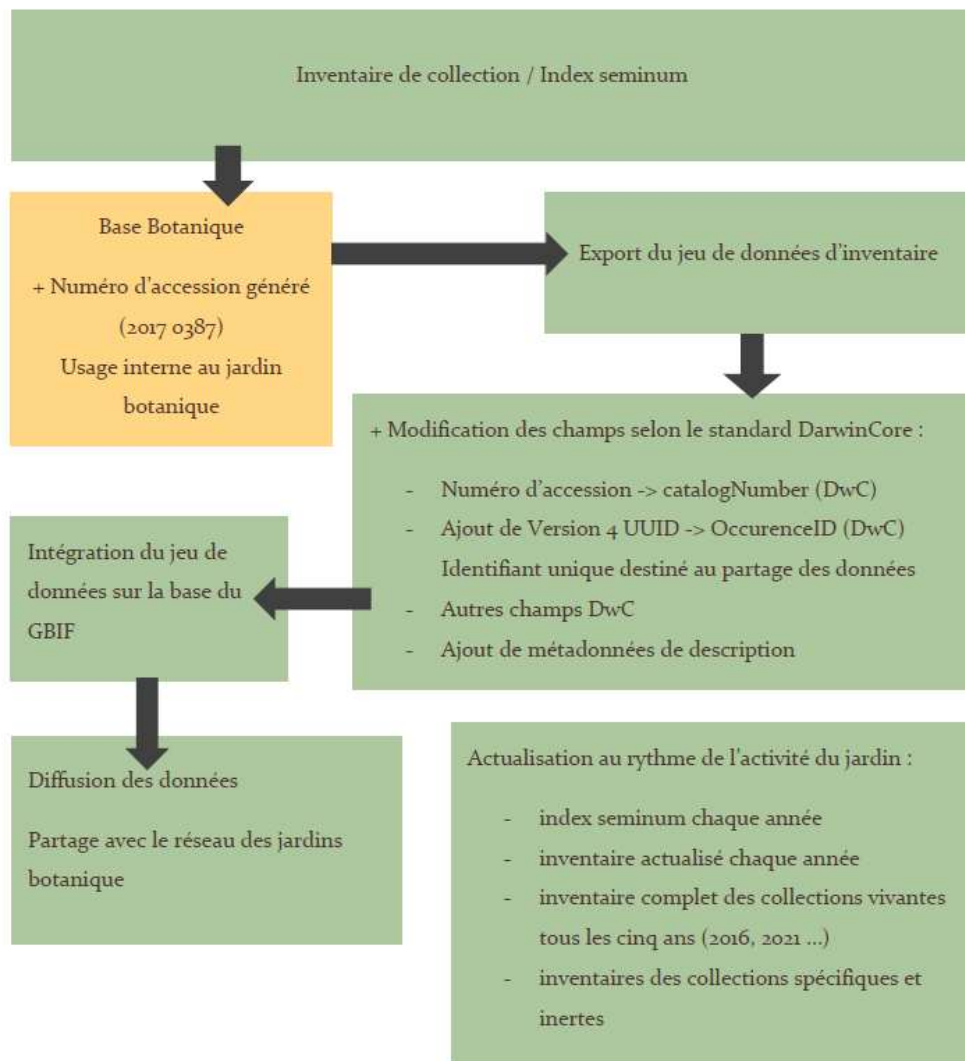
Inventaire de collection / Index seminum

Base Botanique

+ Numéro d'accession généré (2017 0387)

Usage interne au jardin botanique

Export du jeu de données d'inventaire

+ Modification des champs selon le standard DarwinCore :

- Numéro d'accession -> catalogNumber (DwC)
- Ajout de Version 4 UUID -> OccurenceID (DwC) Identifiant unique destiné au partage des données
- Autres champs DwC
- Ajout de métadonnées de description

Intégration du jeu de données sur la base du GBIF

Diffusion des données

Partage avec le réseau des jardins botanique

Actualisation au rythme de l'activité du jardin :

- index seminum chaque année
- inventaire actualisé chaque année
- inventaire complet des collections vivantes tous les cinq ans (2016, 2021 ...)
- inventaires des collections spécifiques et inertes